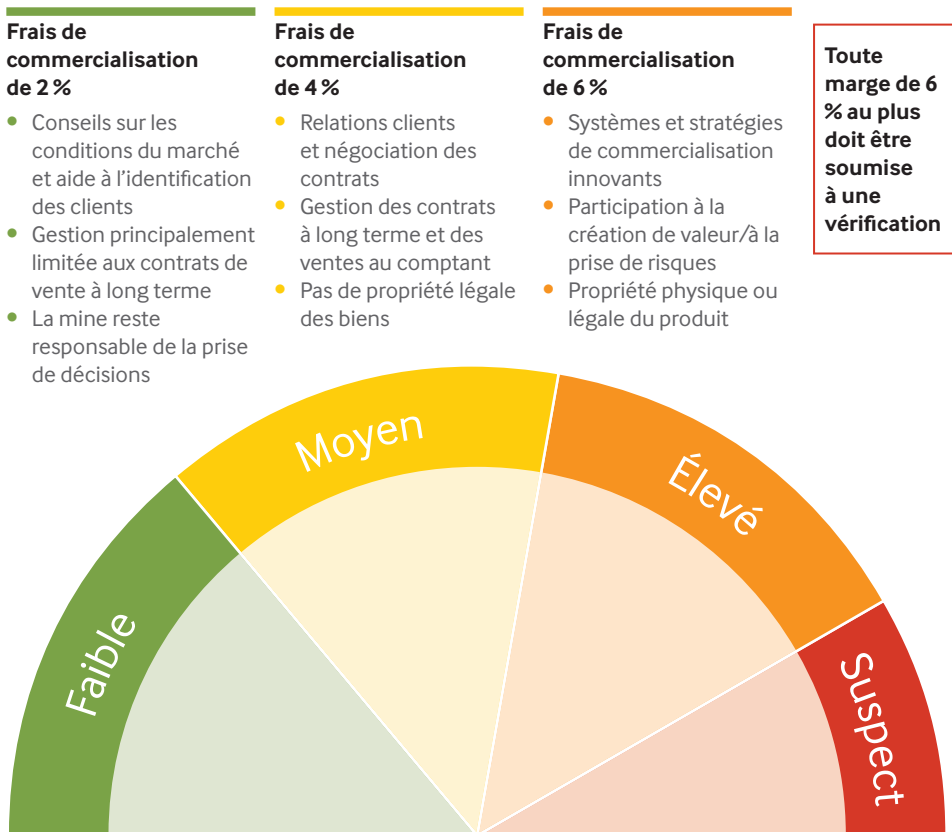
**Frais de commercialisation de 2 %**

- Conseils sur les conditions du marché et aide à l'identification des clients
- Gestion principalement limitée aux contrats de vente à long terme
- La mine reste responsable de la prise de décisions

**Frais de commercialisation de 4 %**

- Relations clients et négociation des contrats
- Gestion des contrats à long terme et des ventes au comptant
- Pas de propriété légale des biens

**Frais de commercialisation de 6 %**

- Systèmes et stratégies de commercialisation innovants
- Participation à la création de valeur/à la prise de risques
- Propriété physique ou légale du produit

**Toute marge de 6 % au plus doit être soumise à une vérification**

Faible

Moyen

Élevé

Suspect